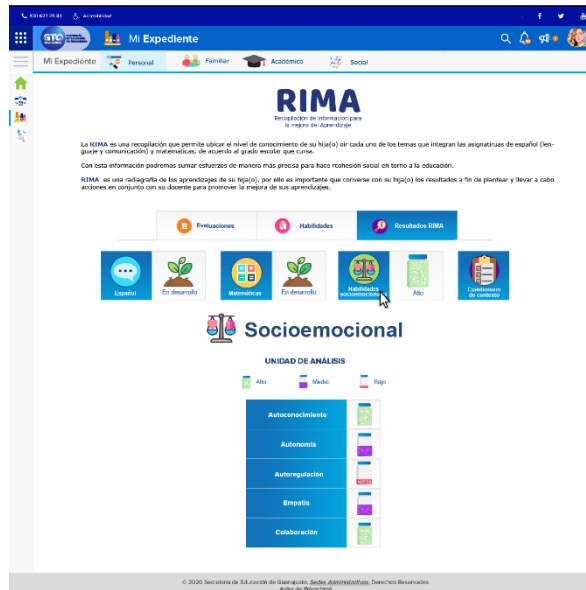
800 627 25 00   Accesibilidad

Mi Expediente

Mi Expediente   Personal   Familiar   Académico   Social

RIMA
Recopilación de Información para la mejora del Aprendizaje

La RIMA es una recopilación que permite ubicar el nivel de conocimiento de su hija(o) o/r cada uno de los temas que integran las asignaturas de español (lenguaje y comunicación) y matemáticas, de acuerdo al grado escolar que cursa.

Con esta información podremos sumar esfuerzos de manera más precisa para hacer cohesión social en torno a la educación.

RIMA es una radiografía de los aprendizajes de su hija(o), por ello es importante que converse con su hija(o) los resultados a fin de plantear y llevar a cabo acciones en conjunto con su docente para promover la mejora de sus aprendizajes.

Evaluaciones   Habilidades   Resultados RIMA

Español   En desarrollo   Matemáticas   En desarrollo   Habilidades socioemocionales   Alto   Cuestionario de contexto

Socioemocional

UNIDAD DE ANÁLISIS

Alto   Medio   Bajo

| |
|---|
| Autoconocimiento |
| Autonomía |
| Autoregulación |
| Empatía |
| Colaboración |

© 2020 Secretaría de Educación de Guanajuato, Sedes Administrativas, Derechos Reservados
Aviso de Privacidad